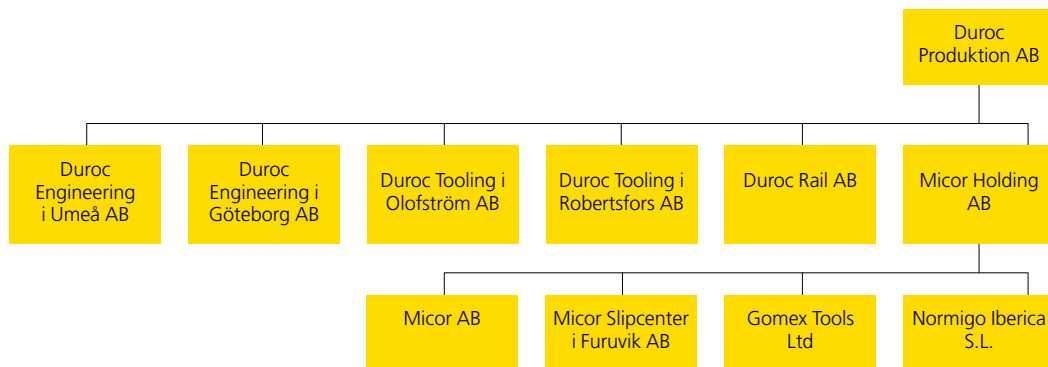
Duroc Produktion AB

Duroc Engineering i Umeå AB

Duroc Engineering i Göteborg AB

Duroc Tooling i Olofström AB

Duroc Tooling i Robertsfors AB

Duroc Rail AB

Micor Holding AB

Micor AB

Micor Slipcenter i Furuvik AB

Gomex Tools Ltd

Normigo Iberica S.L.